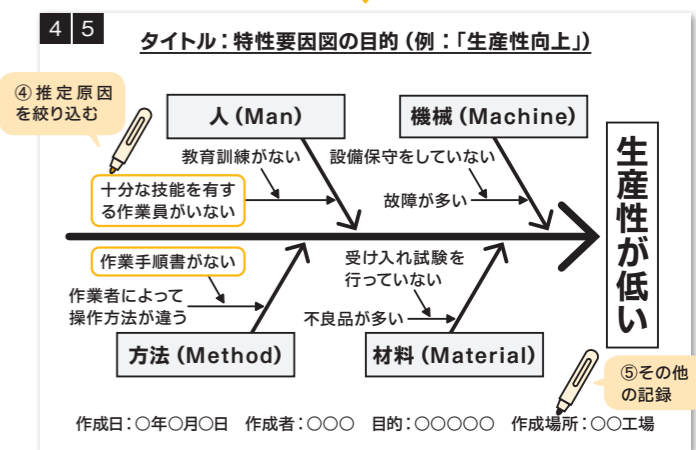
4 5

タイトル：特性要因図の目的（例：「生産性向上」）

④推定原因を絞り込む

人（Man）

機械（Machine）

教育訓練がない

設備保守をしていない

十分な技能を有する作業員がいない

故障が多い

生産性が低い

作業手順書がない

受け入れ試験を行っていない

作業者によって操作方法が違う

不良品が多い

方法（Method）

材料（Material）

⑤その他の記録

作成日：〇年〇月〇日　作成者：〇〇〇　目的：〇〇〇〇〇　作成場所：〇〇工場